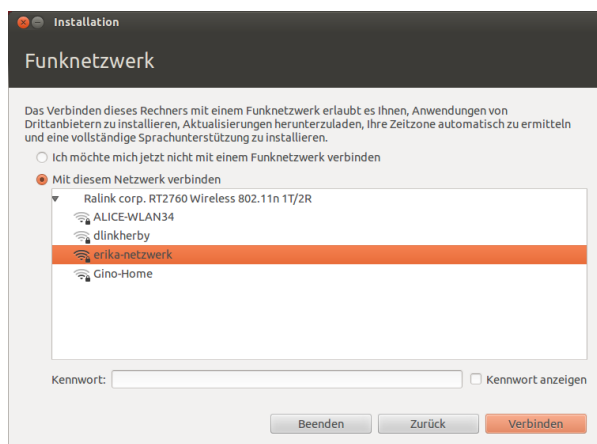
Installation

Funknetzwerk

Das Verbinden dieses Rechners mit einem Funknetzwerk erlaubt es Ihnen, Anwendungen von Drittanbietern zu installieren, Aktualisierungen herunterzuladen, Ihre Zeitzone automatisch zu ermitteln und eine vollständige Sprachunterstützung zu installieren.

Ich möchte mich jetzt nicht mit einem Funknetzwerk verbinden

Mit diesem Netzwerk verbinden

Ralink corp. RT2760 Wireless 802.11n 1T/2R

ALICE-WLAN34

dlinkherby

erika-netzwerk

Gino-Home

Kennwort:

Kennwort anzeigen

Beenden

Zurück

Verbinden